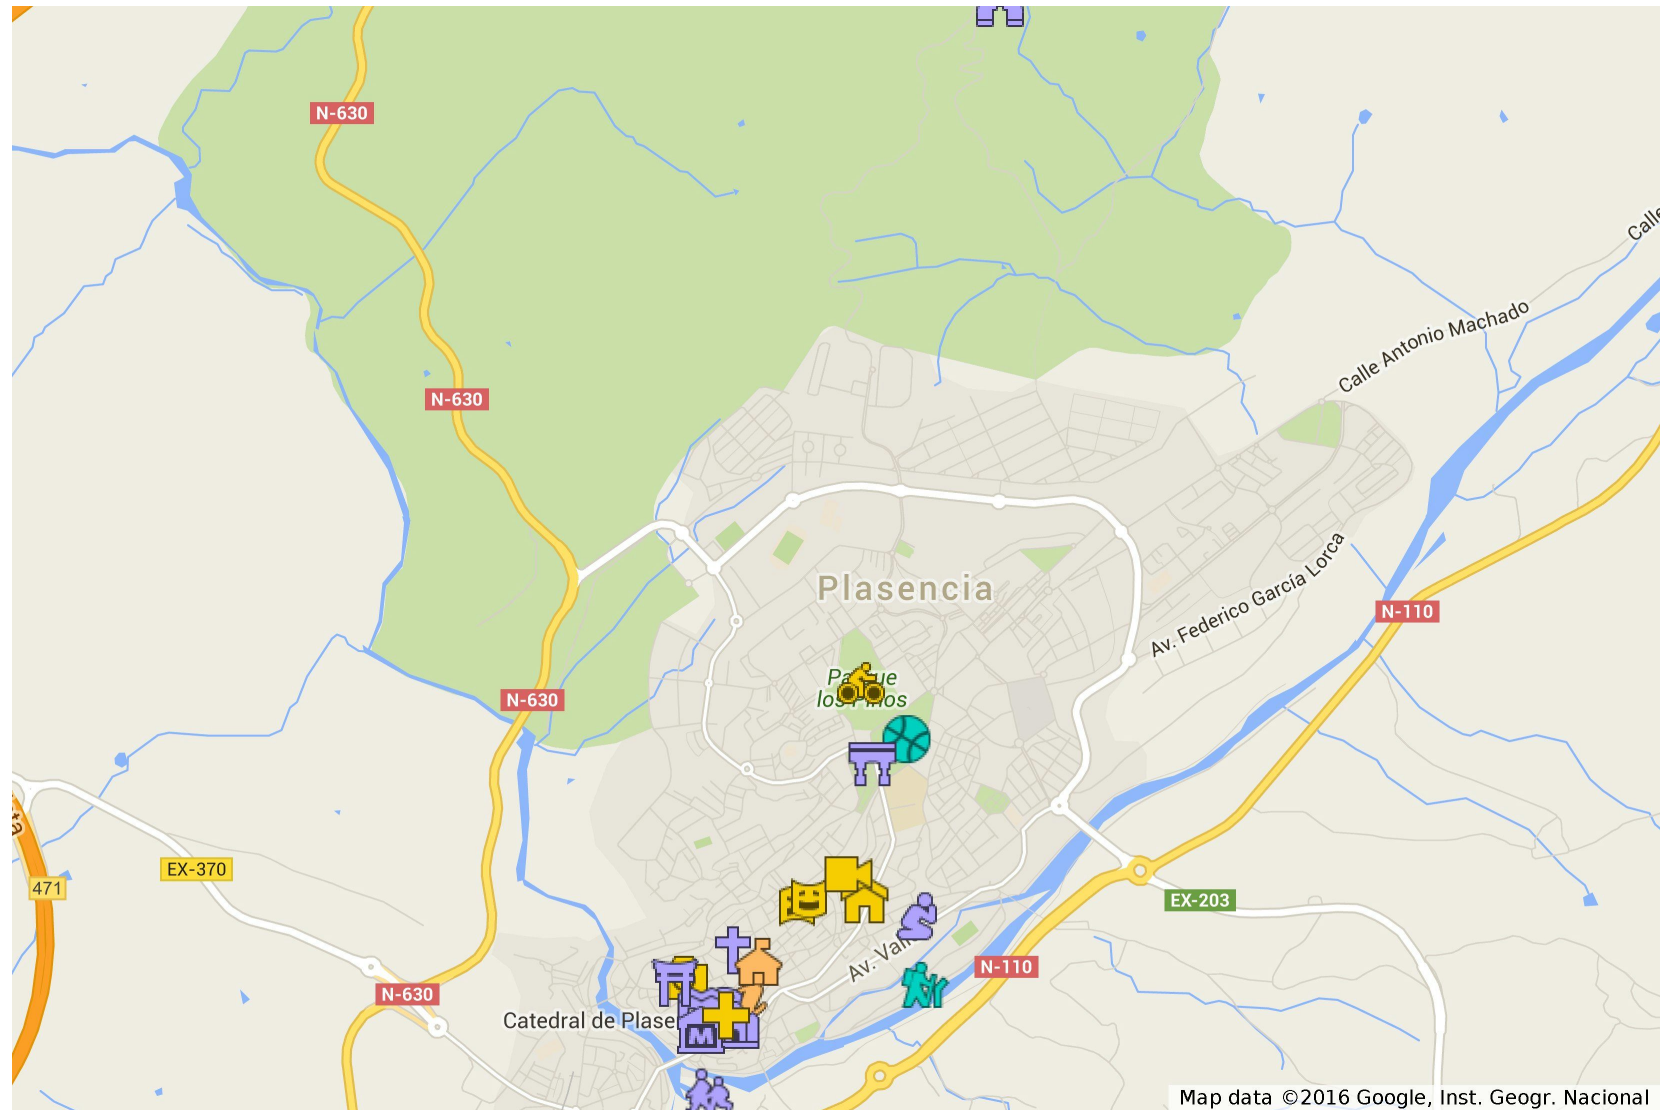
N-630

N-630

Calle

Calle Antonio Machado

Plasencia

Av. Federico García Lorca

N-110

N-630

Pa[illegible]ue
los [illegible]os

EX-370

471

ta

EX-203

Av. Va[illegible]

N-110

N-630

Catedral de Plase

M

Map data ©2016 Google, Inst. Geogr. Nacional